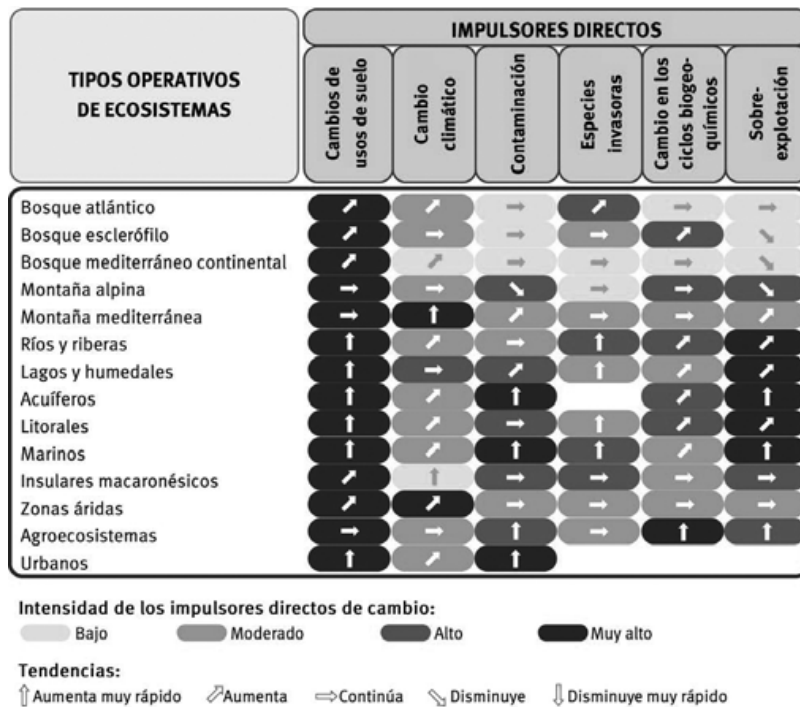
| TIPOS OPERATIVOS DE ECOSISTEMAS | Cambios de usos de suelo | Cambio climático | Contaminación | Especies invasoras | Cambio en los ciclos biogeo-químicos | Sobre-explotación |
|---|---|---|---|---|---|---|
| Bosque atlántico | ↗ | ↗ | → | ↗ | → | → |
| Bosque esclerófilo | ↗ | → | → | → | ↗ | ↘ |
| Bosque mediterráneo continental | ↗ | ↗ | → | → | → | ↘ |
| Montaña alpina | → | → | ↘ | → | → | ↘ |
| Montaña mediterránea | → | ↑ | ↗ | → | → | ↗ |
| Ríos y riberas | ↑ | ↗ | → | ↑ | ↗ | ↗ |
| Lagos y humedales | ↑ | → | ↗ | ↑ | ↗ | ↗ |
| Acuíferos | ↑ | ↗ | ↑ | | ↗ | ↑ |
| Litorales | ↑ | ↗ | → | ↑ | ↗ | ↗ |
| Marinos | ↑ | ↗ | ↑ | ↑ | ↗ | ↑ |
| Insulares macaronésicos | ↗ | ↑ | → | → | → | → |
| Zonas áridas | ↗ | ↗ | → | → | → | → |
| Agroecosistemas | → | → | ↑ | → | ↑ | ↑ |
| Urbanos | ↑ | ↗ | ↑ | | | |

IMPULSORES DIRECTOS

Intensidad de los impulsores directos de cambio:
Bajo Moderado Alto Muy alto

Tendencias:
Aumenta muy rápido Aumenta Continúa Disminuye Disminuye muy rápido